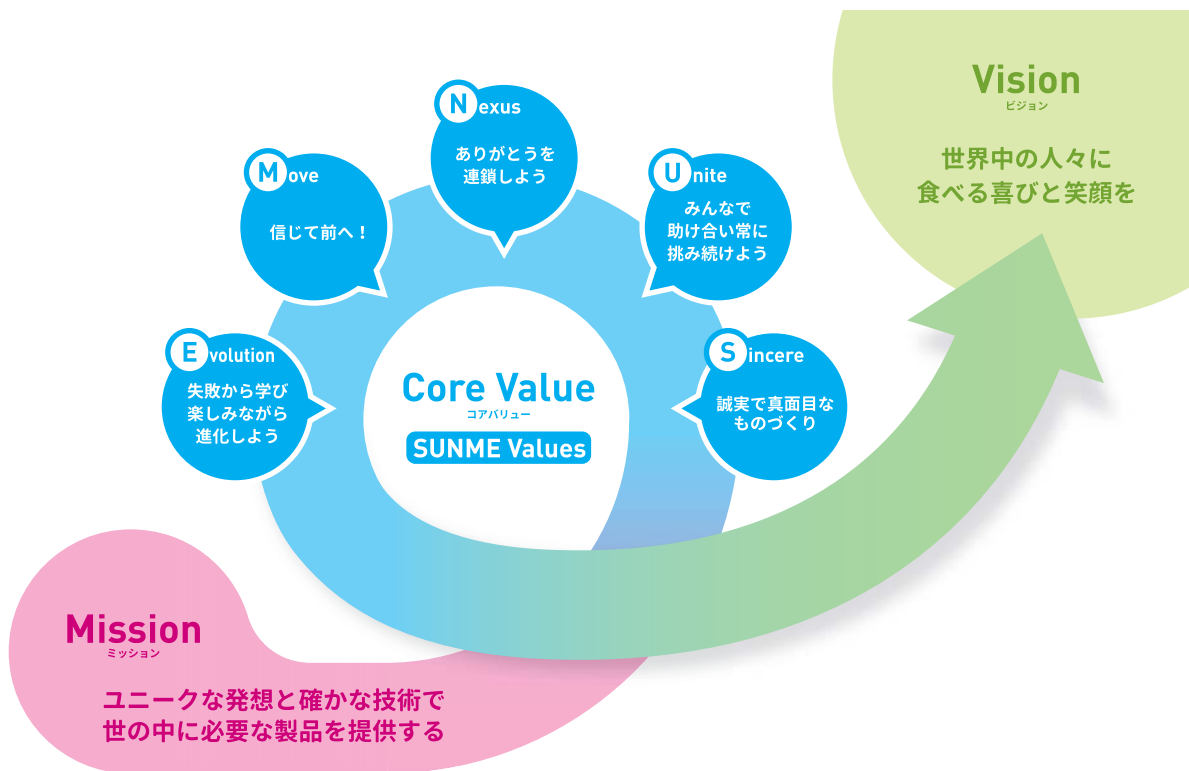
Vision
ビジョン
世界中の人々に
食べる喜びと笑顔を

Nexus
ありがとうを
連鎖しよう

Move
信じて前へ！

Unite
みんなで
助け合い常に
挑み続けよう

Evolution
失敗から学び
楽しみながら
進化しよう

Core Value
コアバリュー
SUNME Values

Sincere
誠実で真面目な
ものづくり

Mission
ミッション
ユニークな発想と確かな技術で
世の中に必要な製品を提供する